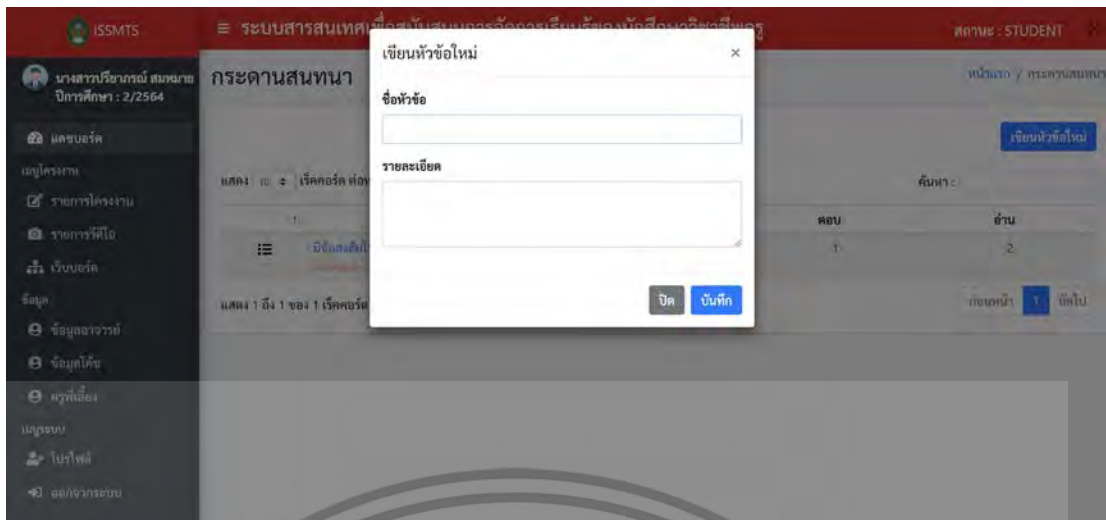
ISSMTS

≡ ระบบสารสนเทศเพื่อสนับสนุนการจัดการเรียนรู้ของนักศึกษาวิชาชีพครู

สถานะ : STUDENT

นางสาวปริยากรณ์ สมหมาย
ปีการศึกษา : 2/2564

แดชบอร์ด

เมนูโครงงาน

รายการโครงงาน

รายการวีดีโอ

เว็บบอร์ด

ข้อมูล

ข้อมูลอาจารย์

ข้อมูลโค้ช

ครูพี่เลี้ยง

เมนูระบบ

โปรไฟล์

ออกจากระบบ

กระดานสนทนา

หน้าแรก / กระดานสนทนา

เขียนหัวข้อใหม่

แสดง 10 เร็คคอร์ด ต่อ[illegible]

ค้นหา :

ตอบ

อ่าน

มีข้อแสดงใ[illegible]

1

2

แสดง 1 ถึง 1 ของ 1 เร็คคอร์ด

ก่อนหน้า 1 ถัดไป

เขียนหัวข้อใหม่

×

ชื่อหัวข้อ

รายละเอียด

ปิด

บันทึก